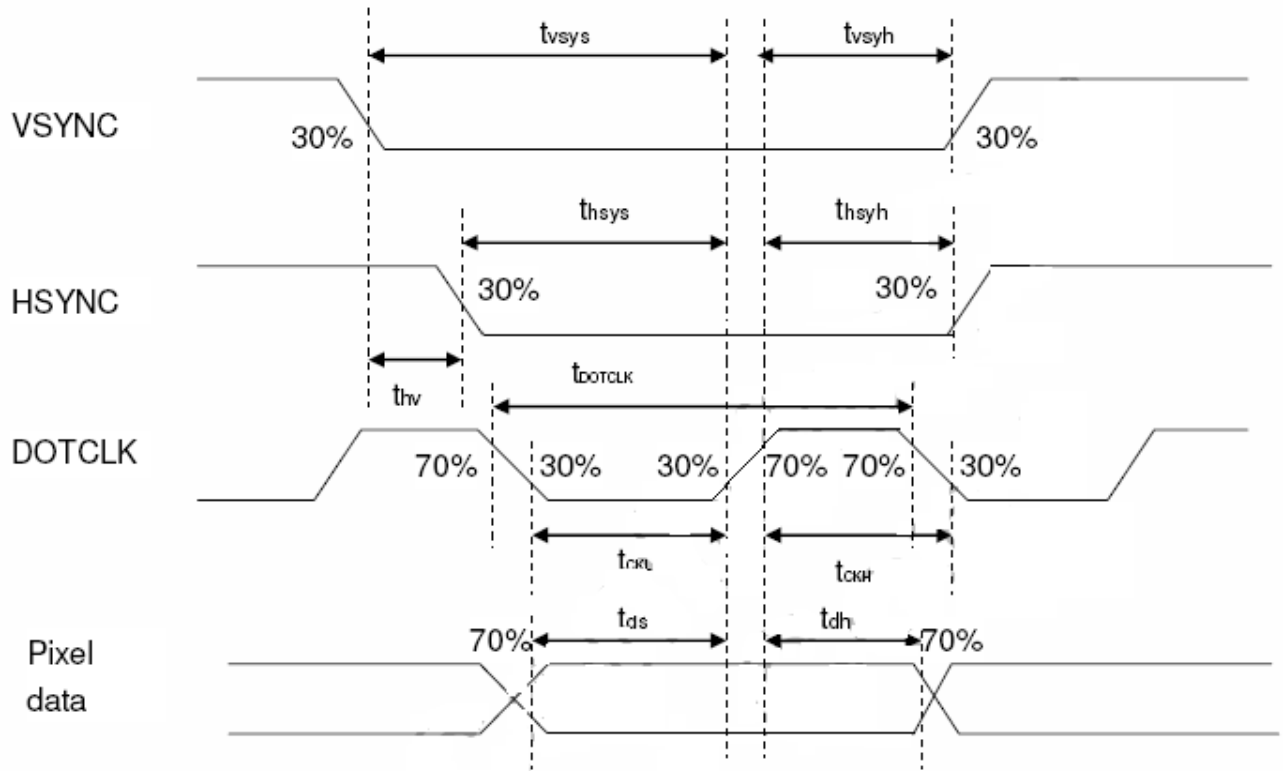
$t_{vsys}$

$t_{vsyh}$

VSYNC

30%

30%

$t_{hsys}$

$t_{hsyh}$

HSYNC

30%

30%

$t_{hv}$

$t_{DOTCLK}$

DOTCLK

70%

30%

30%

70%

70%

30%

$t_{CKL}$

$t_{CKH}$

$t_{ds}$

$t_{dh}$

Pixel data

70%

70%